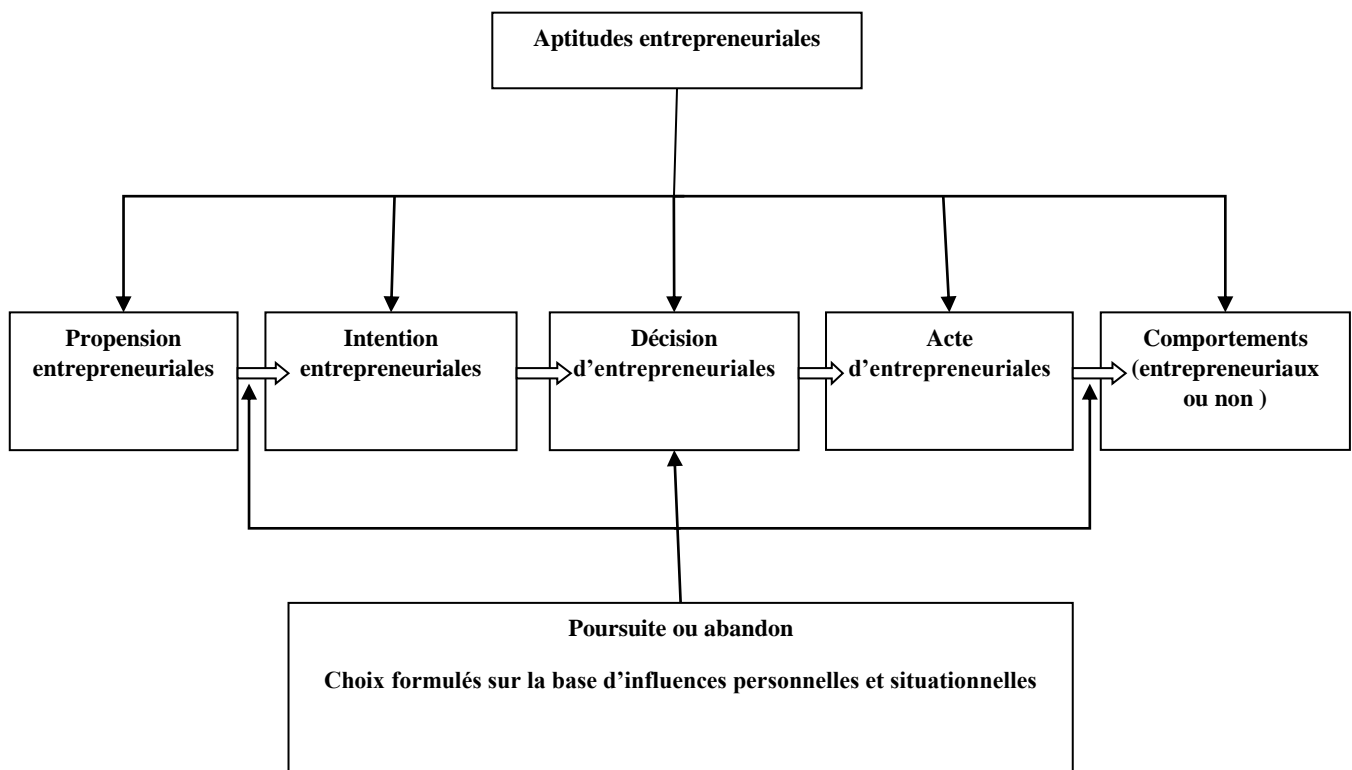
Aptitudes entrepreneuriales

Propension entrepreneuriales

Intention entrepreneuriales

Décision d'entrepreneuriales

Acte d'entrepreneuriales

Comportements (entrepreneuriaux ou non )

Poursuite ou abandon

Choix formulés sur la base d'influences personnelles et situationnelles